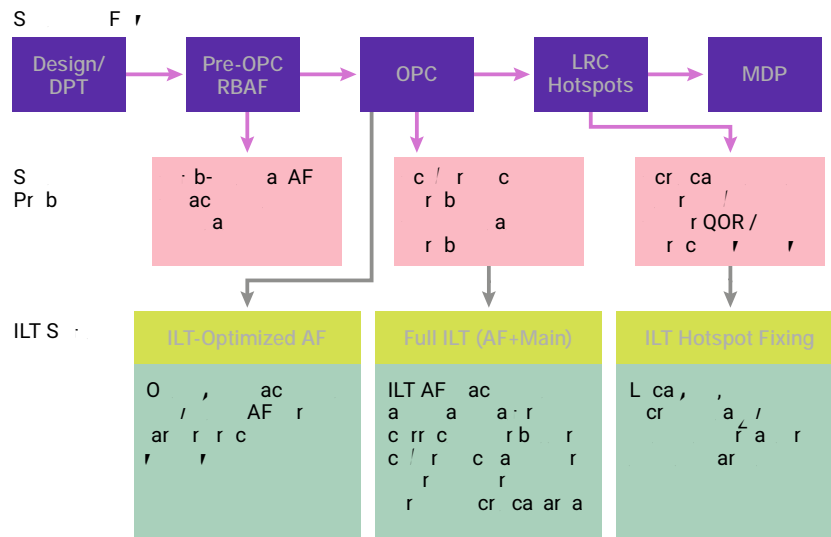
S F ,

Design/ DPT

Pre-OPC RBAF

OPC

LRC Hotspots

MDP

S Pr b

· b- a AF ac a

c / r c r b a r b

cr ca r / r QOR / r c , ,

ILT S

ILT-Optimized AF

O , ac / AF r ar r r c , ,

Full ILT (AF+Main)

ILT AF ac a a a · r c rr c r b r c / r c a r r r r cr ca ar a

ILT Hotspot Fixing

L ca , , cr a / r a r ar